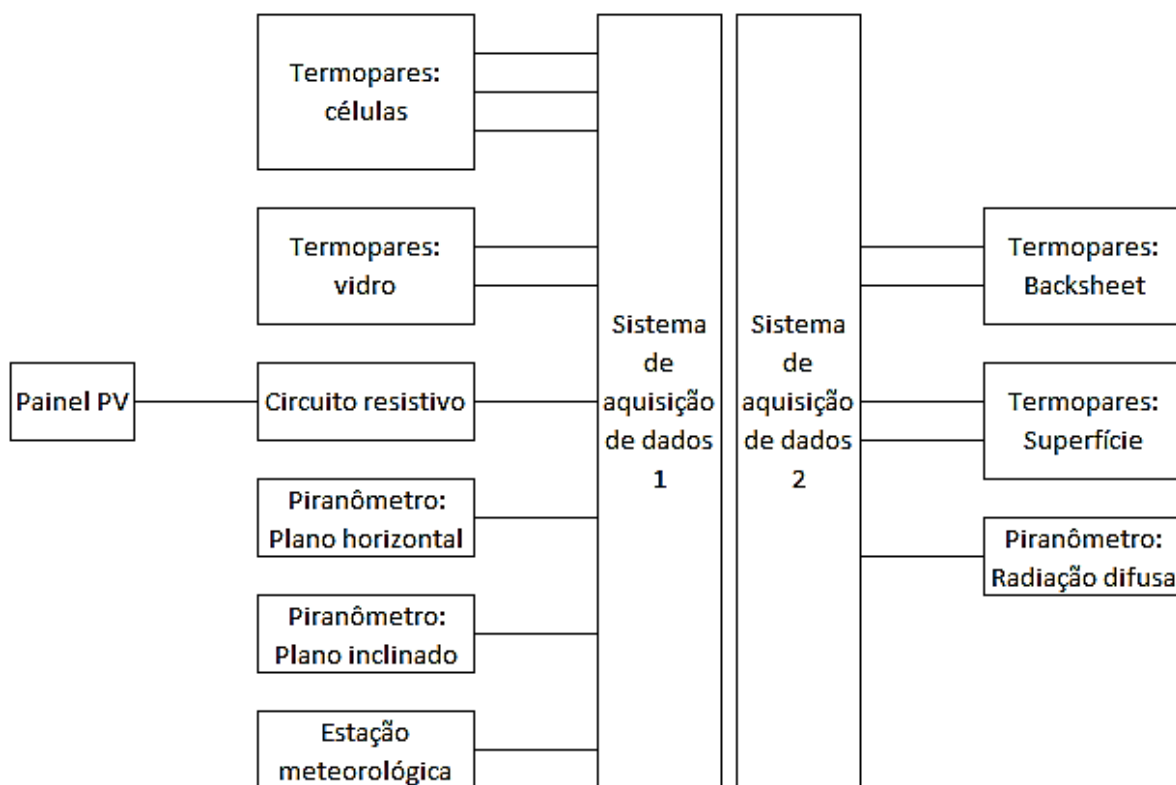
Termopares: células

Termopares: vidro

Painel PV

Circuito resistivo

Piranômetro: Plano horizontal

Piranômetro: Plano inclinado

Estação meteorológica

Sistema de aquisição de dados 1

Sistema de aquisição de dados 2

Termopares: Backsheet

Termopares: Superfície

Piranômetro: Radiação difusa